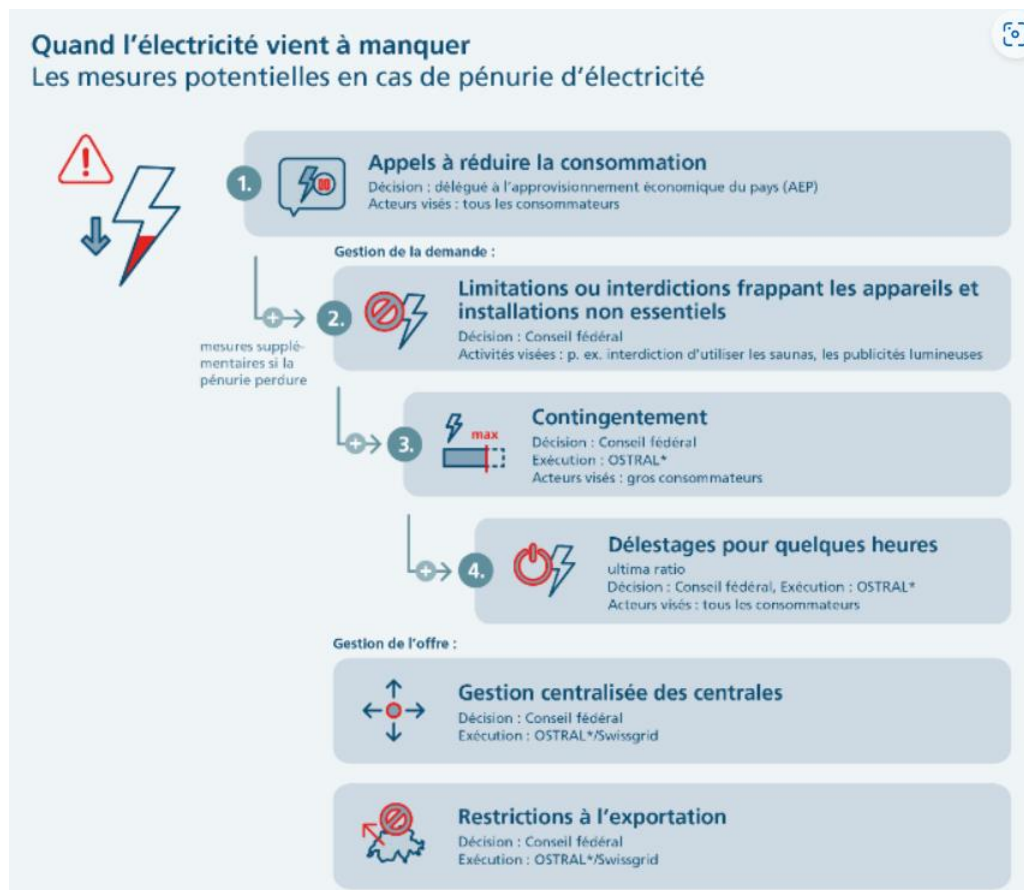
Quand l'électricité vient à manquer
Les mesures potentielles en cas de pénurie d'électricité

1. Appels à réduire la consommation
Décision : délégué à l'approvisionnement économique du pays (AEP)
Acteurs visés : tous les consommateurs

Gestion de la demande :

mesures supplémentaires si la pénurie perdure

2. Limitations ou interdictions frappant les appareils et installations non essentiels
Décision : Conseil fédéral
Activités visées : p. ex. interdiction d'utiliser les saunas, les publicités lumineuses

3. max Contingentement
Décision : Conseil fédéral
Exécution : OSTRAL*
Acteurs visés : gros consommateurs

4. Délestages pour quelques heures
ultima ratio
Décision : Conseil fédéral, Exécution : OSTRAL*
Acteurs visés : tous les consommateurs

Gestion de l'offre :

Gestion centralisée des centrales
Décision : Conseil fédéral
Exécution : OSTRAL*/Swissgrid

Restrictions à l'exportation
Décision : Conseil fédéral
Exécution : OSTRAL*/Swissgrid